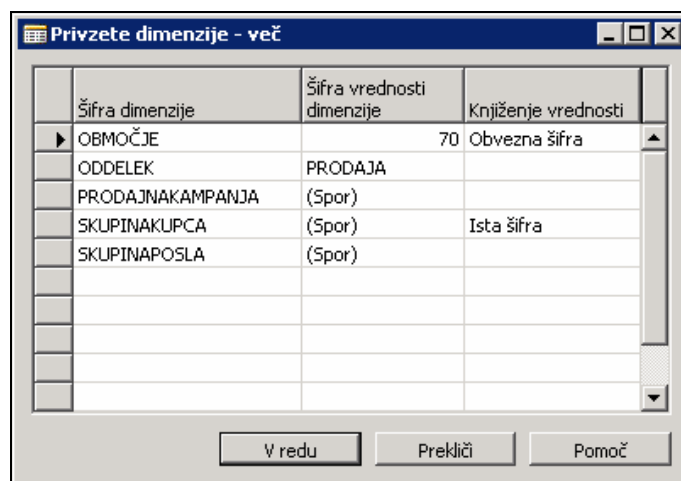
Privzete dimenzije - več

| Šifra dimenzije | Šifra vrednosti dimenzije | Knjiženje vrednosti |
|---|---|---|
| OBMOČJE | 70 | Obvezna šifra |
| ODDELEK | PRODAJA | |
| PRODAJNAKAMPANJA | (Spor) | |
| SKUPINAKUPCA | (Spor) | Ista šifra |
| SKUPINAPOSLA | (Spor) | |

V redu
Prekliči
Pomoč